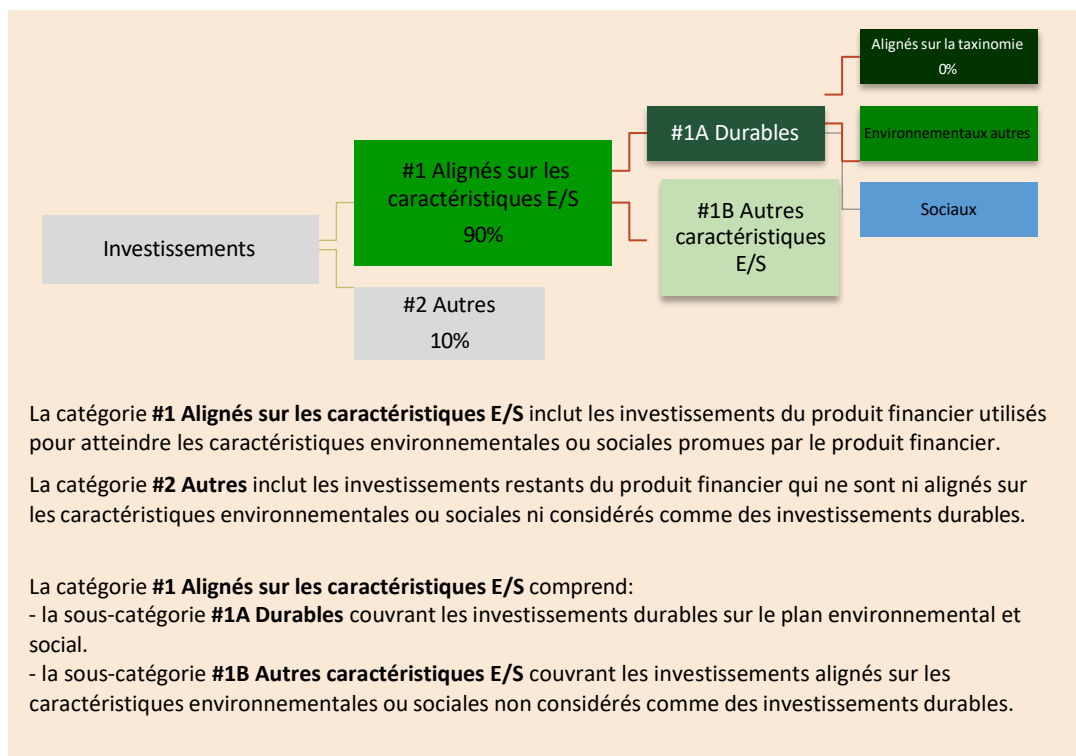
Alignés sur la taxinomie
0%

#1A Durables

Environnementaux autres

#1 Alignés sur les caractéristiques E/S
90%

#1B Autres caractéristiques E/S

Sociaux

Investissements

#2 Autres
10%

La catégorie **#1 Alignés sur les caractéristiques E/S** inclut les investissements du produit financier utilisés pour atteindre les caractéristiques environnementales ou sociales promues par le produit financier.

La catégorie **#2 Autres** inclut les investissements restants du produit financier qui ne sont ni alignés sur les caractéristiques environnementales ou sociales ni considérés comme des investissements durables.

La catégorie **#1 Alignés sur les caractéristiques E/S** comprend:
- la sous-catégorie **#1A Durables** couvrant les investissements durables sur le plan environnemental et social.
- la sous-catégorie **#1B Autres caractéristiques E/S** couvrant les investissements alignés sur les caractéristiques environnementales ou sociales non considérés comme des investissements durables.